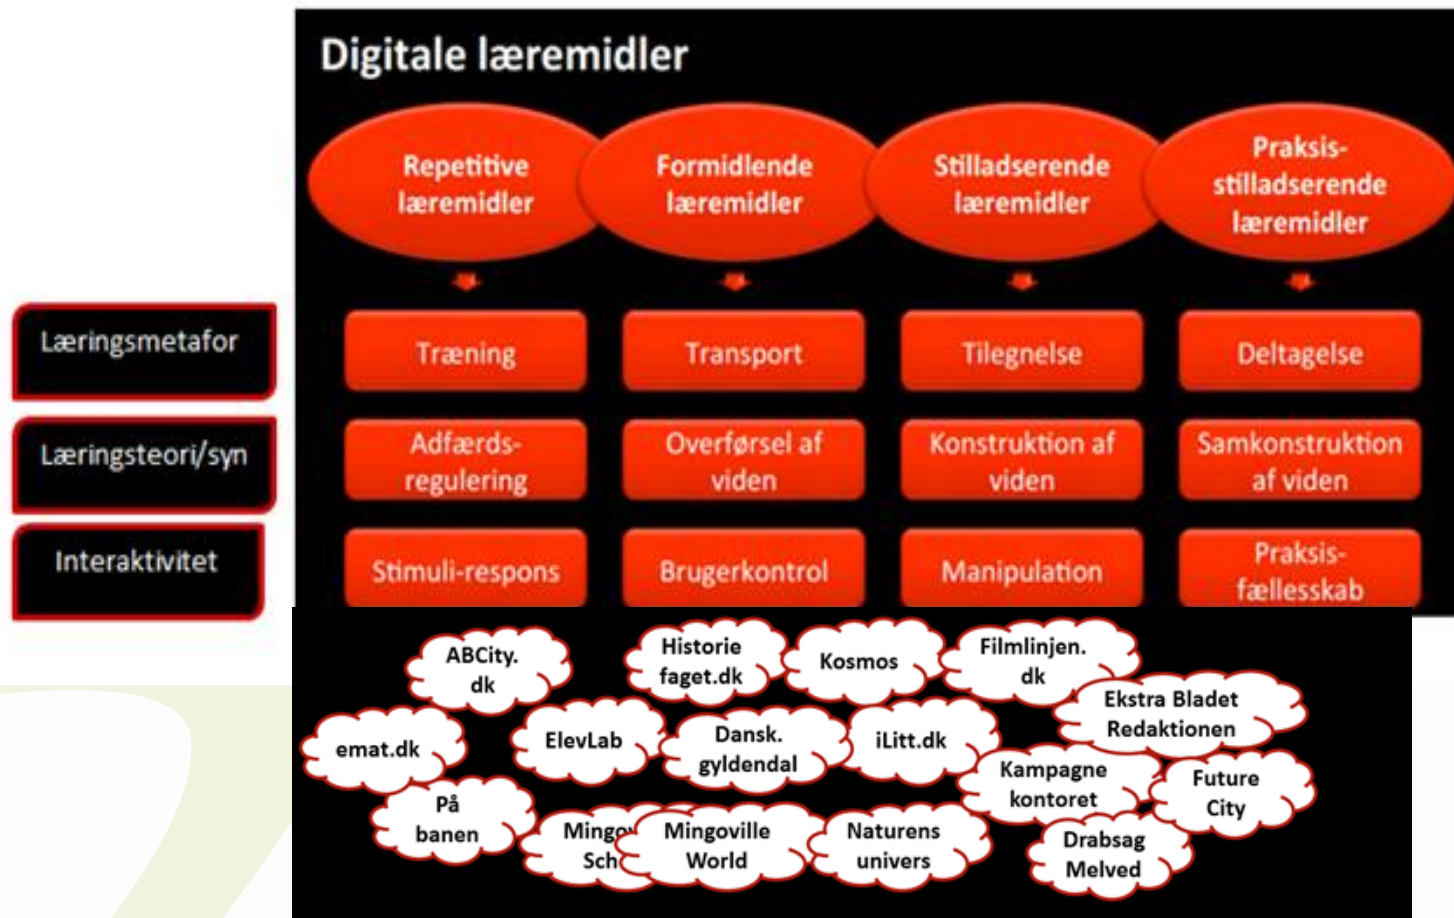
Digitale læremidler

Repetitive læremidler

Formidlende læremidler

Stilladserende læremidler

Praksis-stilladserende læremidler

Læringsmetafor

Læringsteori/syn

Interaktivitet

| Træning | Transport | Tilegnelse | Deltagelse |
|---|---|---|---|
| Adfærds-regulering | Overførsel af viden | Konstruktion af viden | Samkonstruktion af viden |
| Stimuli-respons | Brugerkontrol | Manipulation | Praksis-fællesskab |

ABCity.dk

Historie faget.dk

Kosmos

Filmlinjen.dk

Ekstra Bladet Redaktionen

emat.dk

ElevLab

Dansk.gyldendal

iLitt.dk

Kampagne kontoret

Future City

På banen

Mingo Sch

Mingoville World

Naturens univers

Drabsag Melved